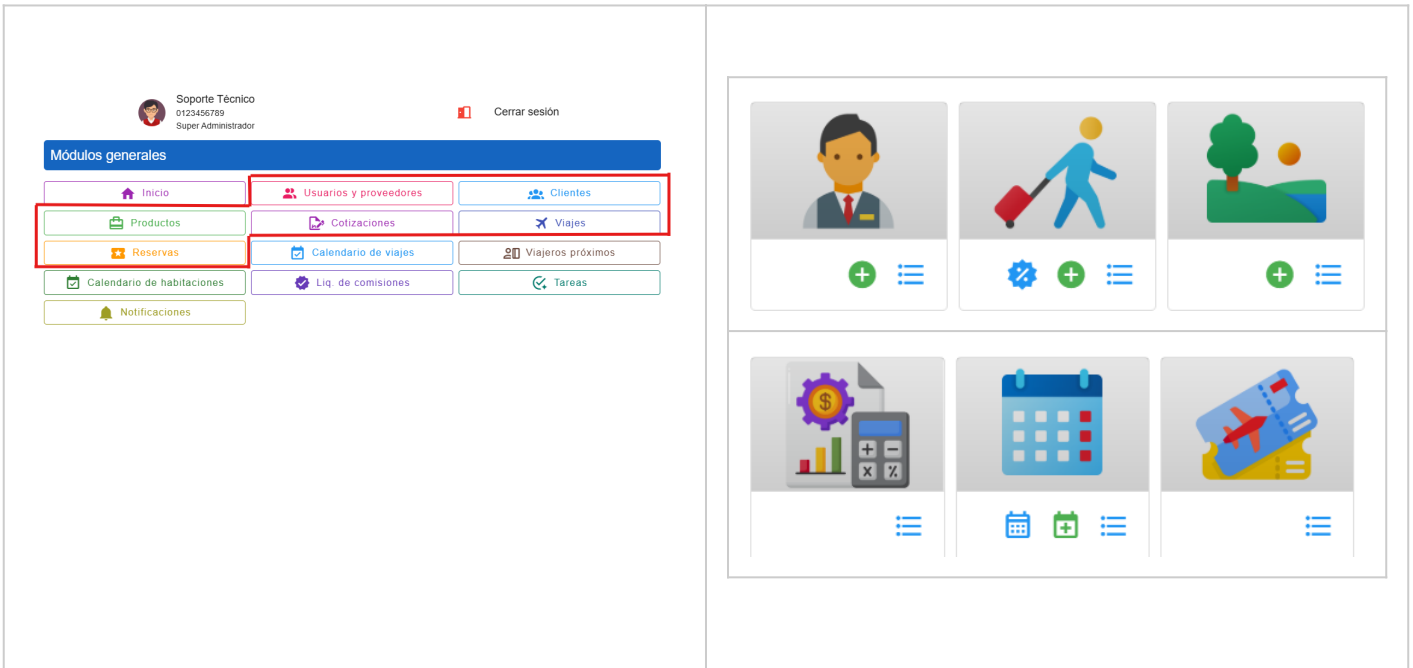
Soporte Técnico
0123456789
Super Administrador

Cerrar sesión

Módulos generales

| Inicio | Usuarios y proveedores | Clientes |
|---|---|---|
| Productos | Cotizaciones | Viajes |
| Reservas | Calendario de viajes | Viajeros próximos |
| Calendario de habitaciones | Liq. de comisiones | Tareas |
| Notificaciones | | |